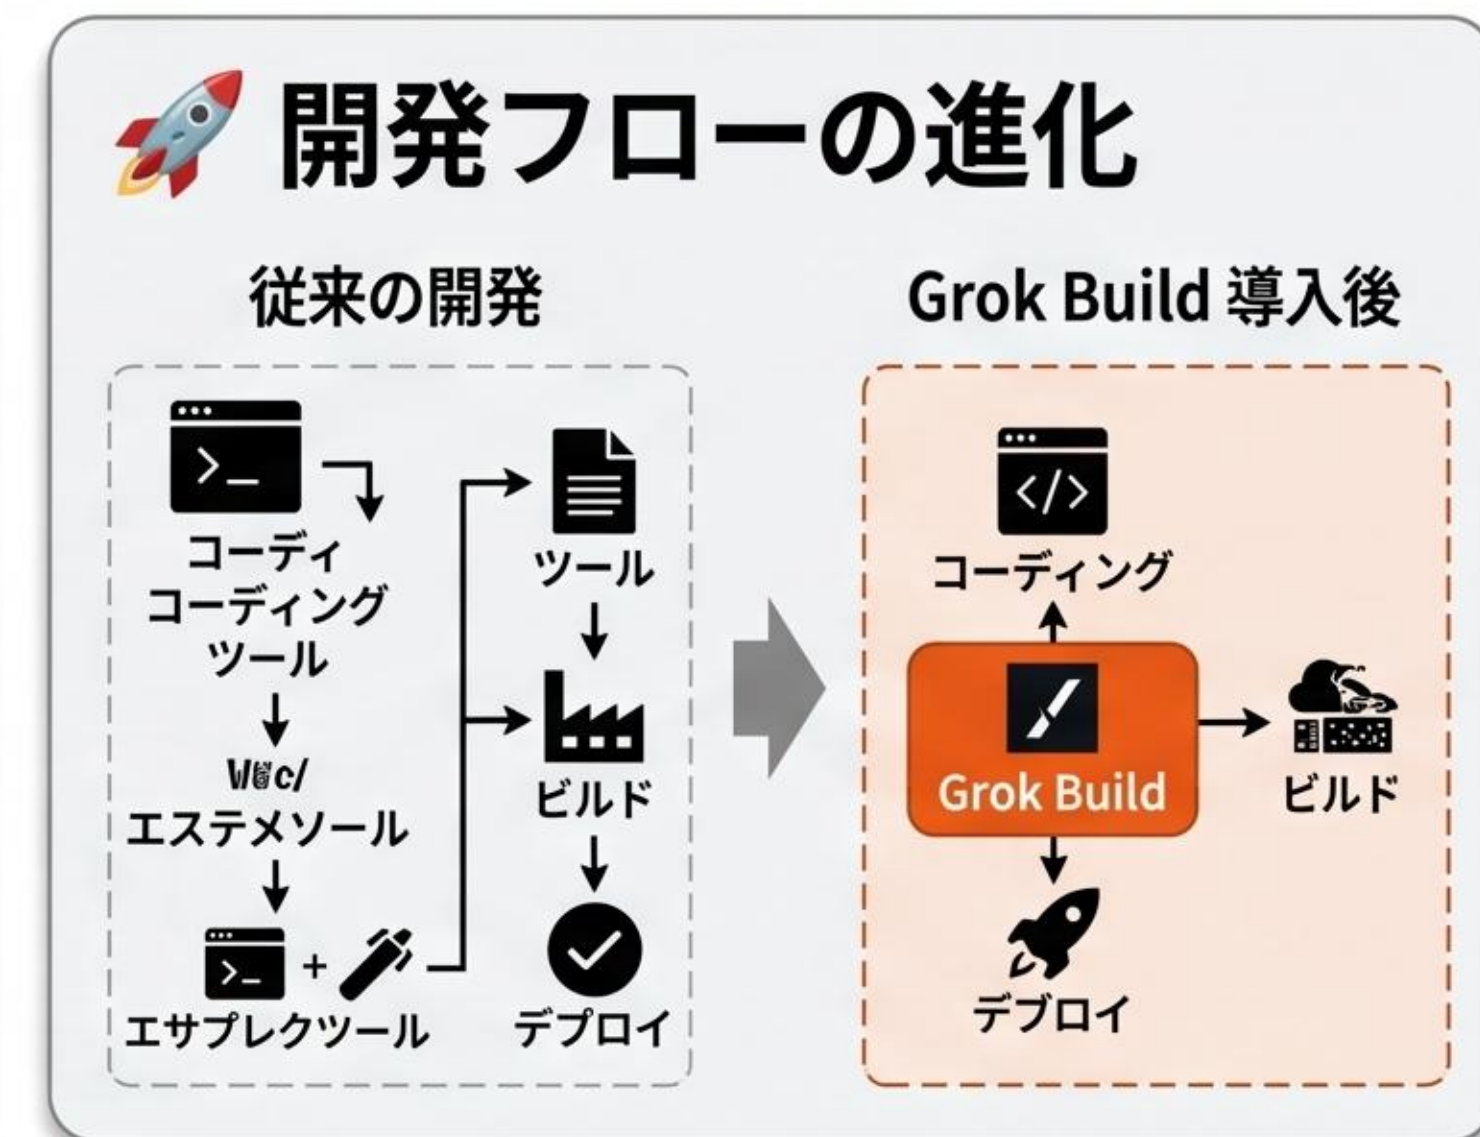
開発フローの進化

従来の開発

>_

コーディ
コーディング
ツール

V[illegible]c/
エステメツール

>_ +

エサプレクツール

ツール

ビルド

デプロイ

Grok Build 導入後

</>

コーディング

Grok Build

ビルド

デプロイ